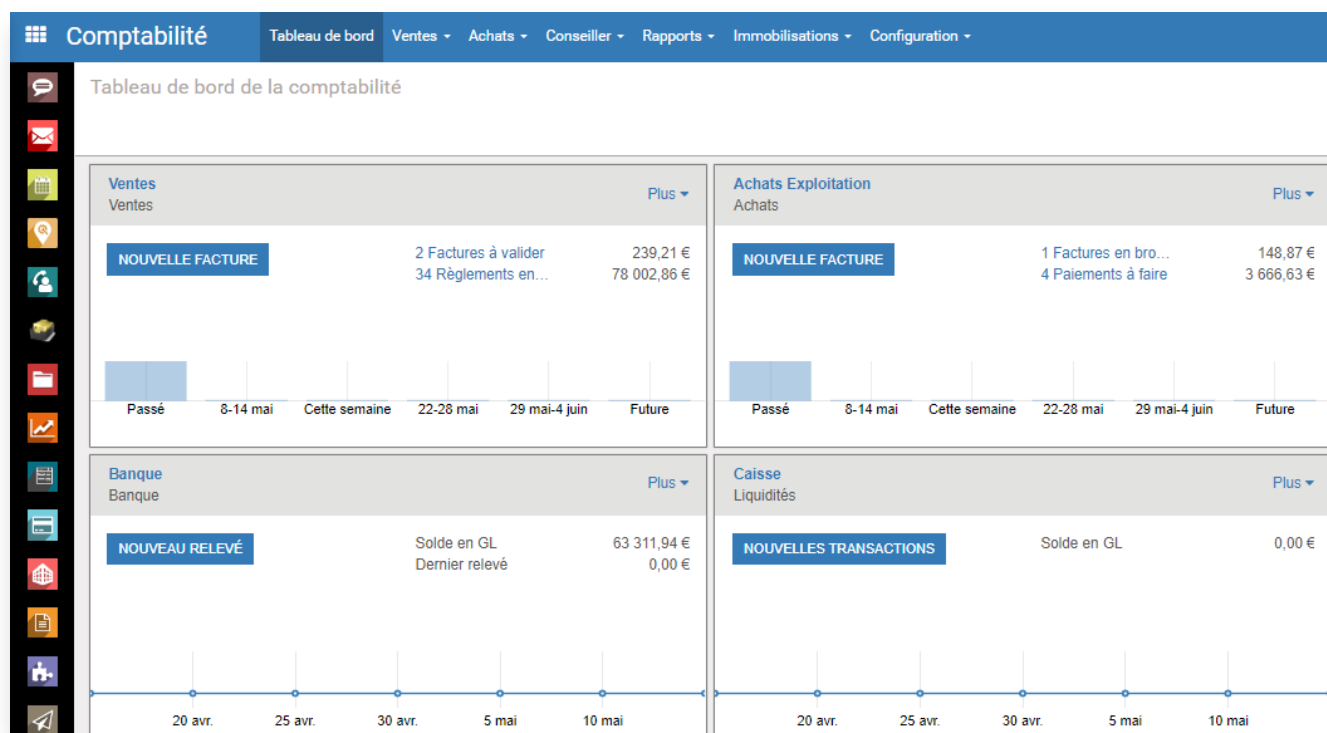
Comptabilité Tableau de bord Ventes ▾ Achats ▾ Conseiller ▾ Rapports ▾ Immobilisations ▾ Configuration ▾

Tableau de bord de la comptabilité

Ventes
Ventes
Plus ▾

NOUVELLE FACTURE

2 Factures à valider 239,21 €
34 Règlements en... 78 002,86 €

Passé 8-14 mai Cette semaine 22-28 mai 29 mai-4 juin Future

Achats Exploitation
Achats
Plus ▾

NOUVELLE FACTURE

1 Factures en bro... 148,87 €
4 Paiements à faire 3 666,63 €

Passé 8-14 mai Cette semaine 22-28 mai 29 mai-4 juin Future

Banque
Banque
Plus ▾

NOUVEAU RELEVÉ

Solde en GL 63 311,94 €
Dernier relevé 0,00 €

20 avr. 25 avr. 30 avr. 5 mai 10 mai

Caisse
Liquidités
Plus ▾

NOUVELLES TRANSACTIONS

Solde en GL 0,00 €

20 avr. 25 avr. 30 avr. 5 mai 10 mai